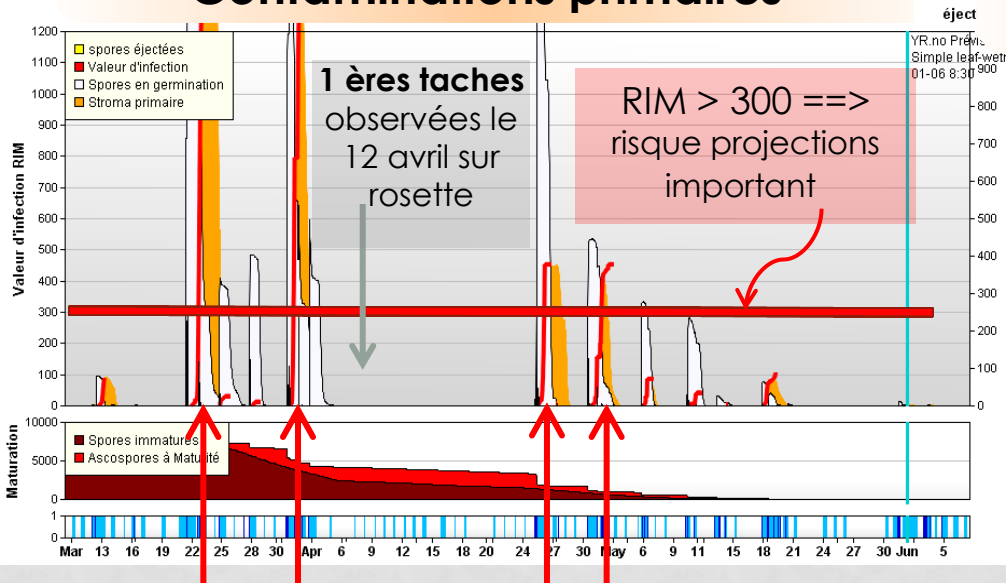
Contaminations primaires

éject

YR.no Prévis
Simple leaf-wetn
01-06 8:30

spores éjectées
Valeur d'infection
Spores en germination
Stroma primaire

1 ères taches observées le 12 avril sur rosette

RIM > 300 ==> risque projections important

Valeur d'infection RIM

1200
1100
1000
900
800
700
600
500
400
300
200
100
0

900
800
700
600
500
400
300
200
100
0

Maturation

10000
5000
0

Spores immatures
Ascospores à Maturité

1
0

Mar 13 16 19 22 25 28 30 Apr 6 9 12 15 18 21 24 27 30 May 6 9 12 15 18 21 24 27 30 Jun 5